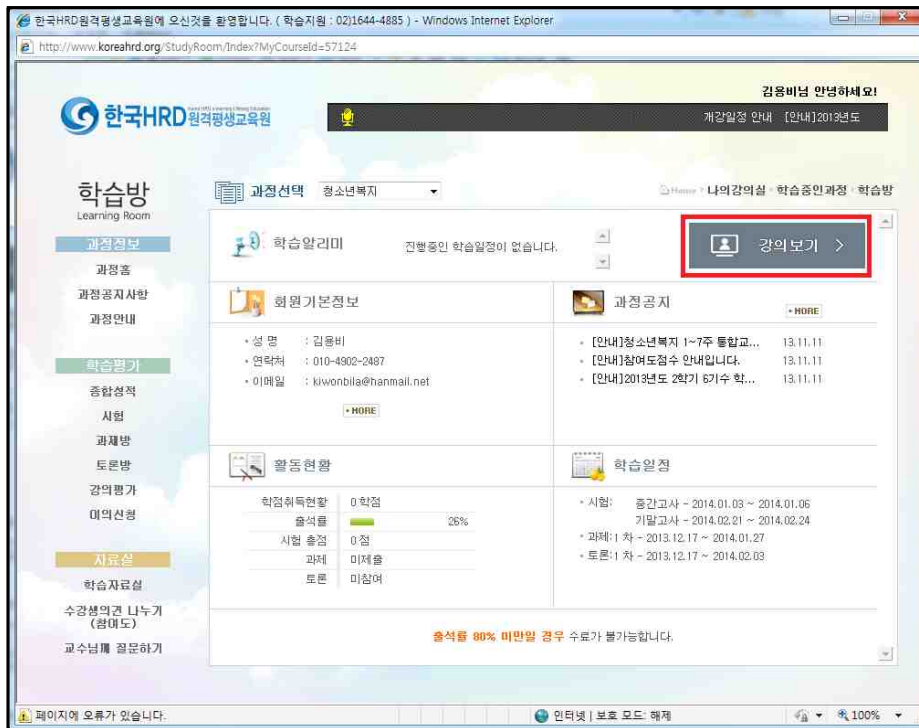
한국HRD원격평생교육원에 오신것을 환영합니다. ( 학습지원 : 02)1644-4885 ) - Windows Internet Explorer

http://www.koreahrd.org/StudyRoom/Index?MyCourseId=57124

김용비님 안녕하세요!

한국HRD원격평생교육원

개강일정 안내 [안내]2013년도

학습방
Learning Room

과정선택 청소년복지

Home › 나의강의실 › 학습중인과정 › 학습방

과정정보
과정홈
과정공지사항
과정안내

학습평가
종합성적
시험
과제방
토론방
강의평가
이의신청

자료실
학습자료실
수강생의견 나누기 (참여도)
교수님께 질문하기

학습알리미 진행중인 학습일정이 없습니다.

강의보기 >

회원기본정보

• 성 명 : 김용비
• 연락처 : 010-4902-2487
• 이메일 : kiwonbila@hanmail.net

• MORE

과정공지 • MORE

• [안내]청소년복지 1~7주 통합교... 13.11.11
• [안내]참여도점수 안내입니다. 13.11.11
• [안내]2013년도 2학기 6기수 학... 13.11.11

활동현황

| | |
|---|---|
| 학점취득현황 | 0 학점 |
| 출석률 | 26% |
| 시험 출결 | 0 점 |
| 과제 | 미제출 |
| 토론 | 미참여 |

학습일정

• 시험: 중간고사 ~ 2014.01.03 ~ 2014.01.06
기말고사 ~ 2014.02.21 ~ 2014.02.24
• 과제:1 차 ~ 2013.12.17 ~ 2014.01.27
• 토론:1 차 ~ 2013.12.17 ~ 2014.02.03

출석률 80% 미만일 경우 수료가 불가능합니다.

페이지에 오류가 있습니다.

인터넷 | 보호 모드: 해제

100%